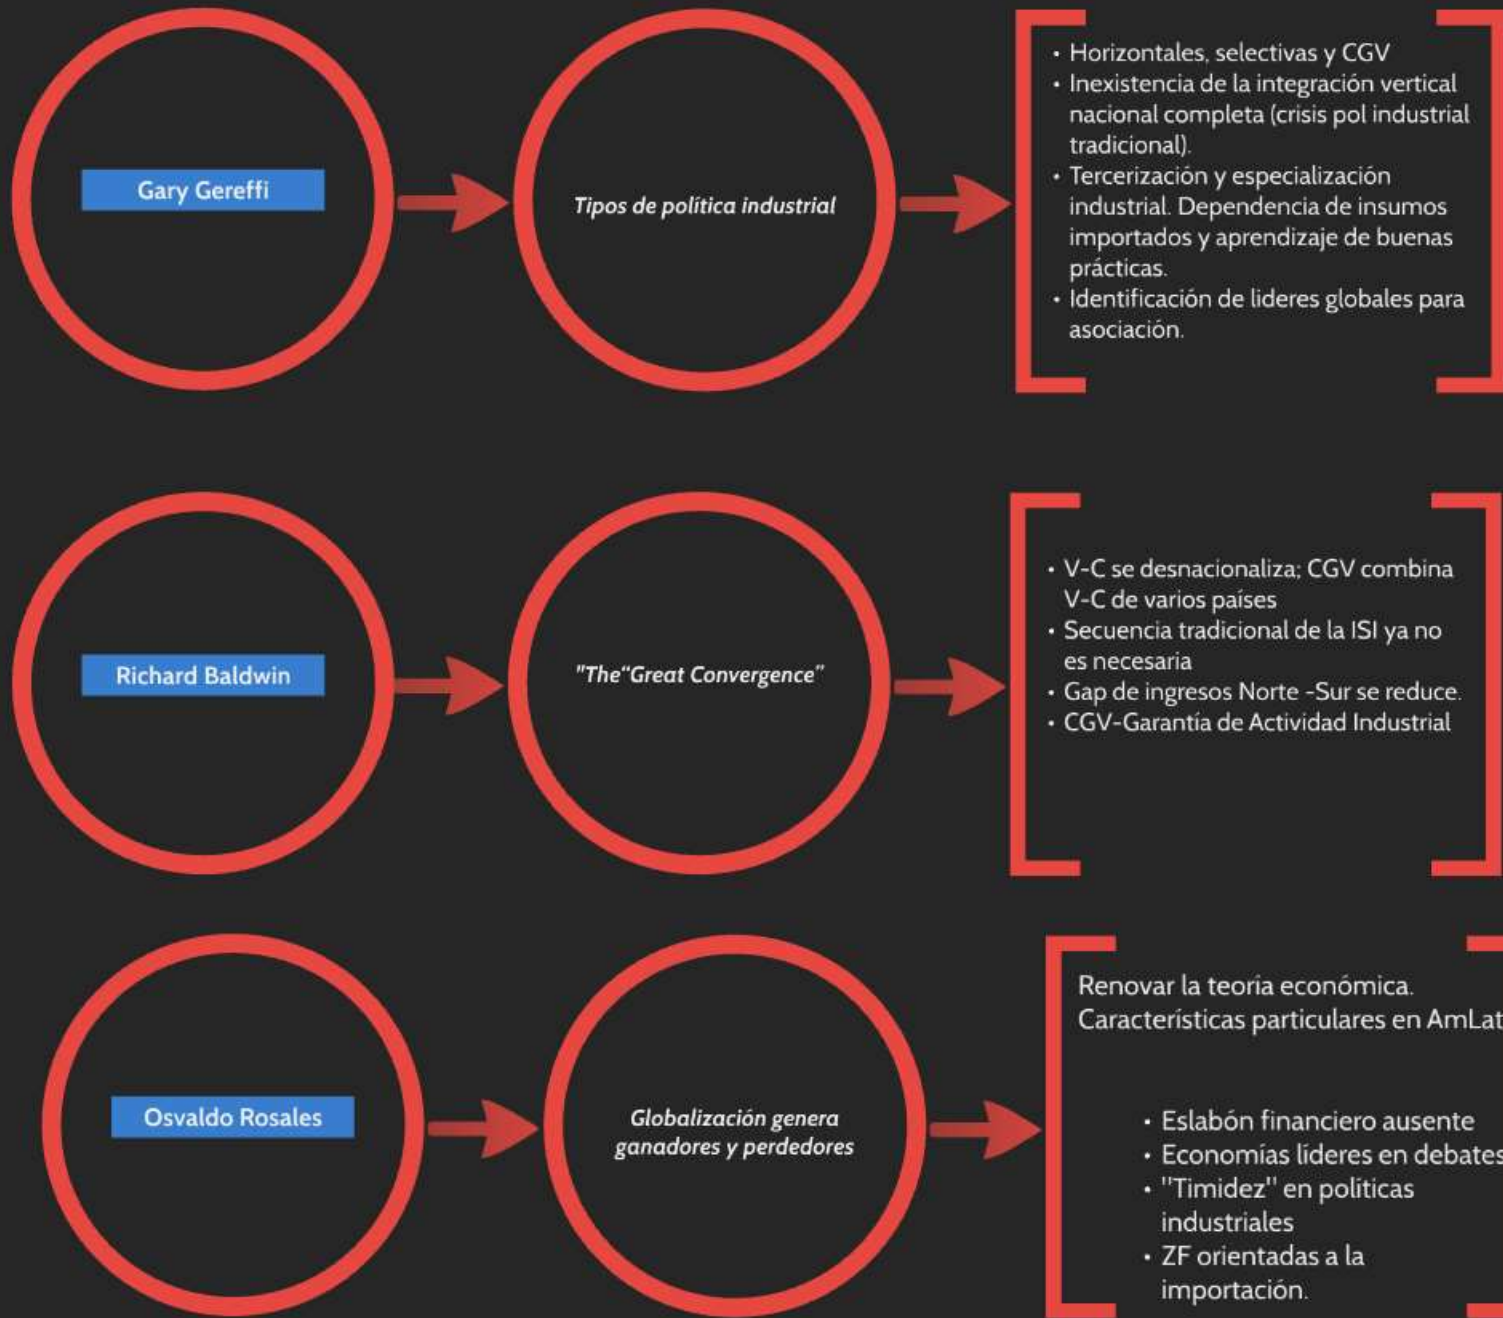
Gary Gereffi

Tipos de política industrial

• Horizontales, selectivas y CGV
• Inexistencia de la integración vertical nacional completa (crisis pol industrial tradicional).
• Tercerización y especialización industrial. Dependencia de insumos importados y aprendizaje de buenas prácticas.
• Identificación de lideres globales para asociación.

Richard Baldwin

"The"Great Convergence"

• V-C se desnacionaliza; CGV combina V-C de varios países
• Secuencia tradicional de la ISI ya no es necesaria
• Gap de ingresos Norte -Sur se reduce.
• CGV-Garantía de Actividad Industrial

Osvaldo Rosales

Globalización genera ganadores y perdedores

Renovar la teoria económica.
Características particulares en AmLat

• Eslabón financiero ausente
• Economías líderes en debates
• "Timidez" en politicas industriales
• ZF orientadas a la importación.